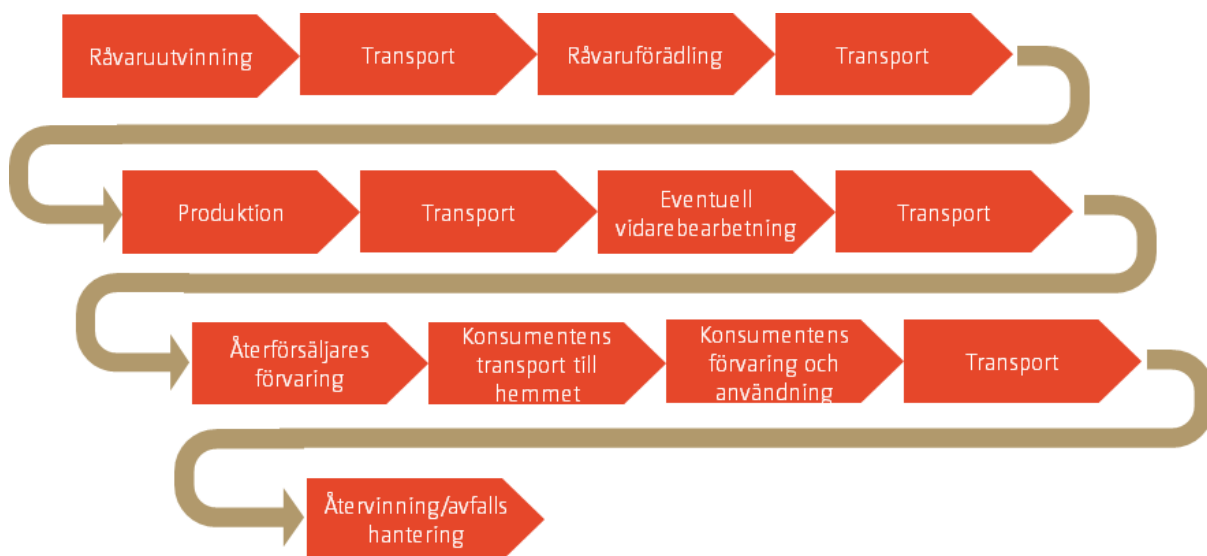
Råvaruutvinning

Transport

Råvaruförädling

Transport

Produktion

Transport

Eventuell vidarebearbetning

Transport

Återförsäljares förvaring

Konsumentens transport till hemmet

Konsumentens förvaring och användning

Transport

Återvinning/avfalls hantering